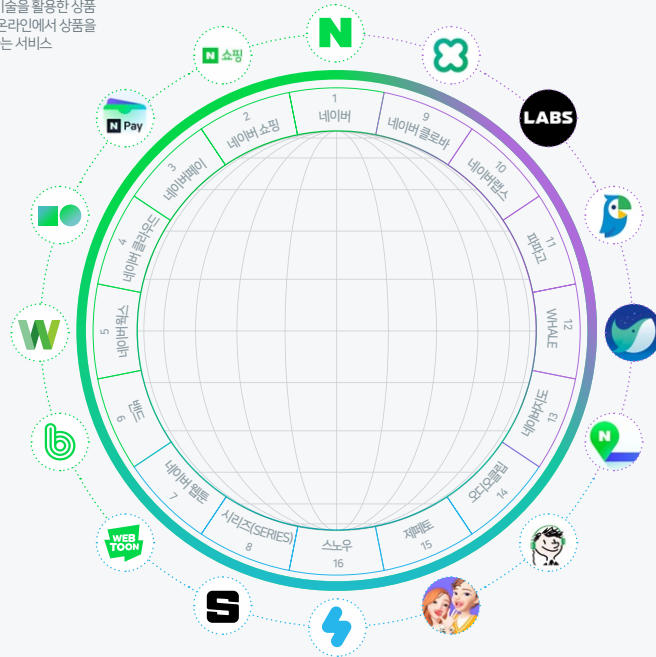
기술을 활용한 상품
온라인에서 상품을
는 서비스

N 쇼핑
N
LABS
N Pay
W
WEB TOON
S
N

1
네이버
2
네이버 쇼핑
3
네이버페이
4
네이버 클라우드
5
크리에이터
6
밴드
7
네이버 웹툰
8
시리즈(SERIES)
16
스노우
15
제페토
14
오디오클립
13
네이버지도
12
WHALE
11
파파고
10
네이버랩스
9
네이버클로바